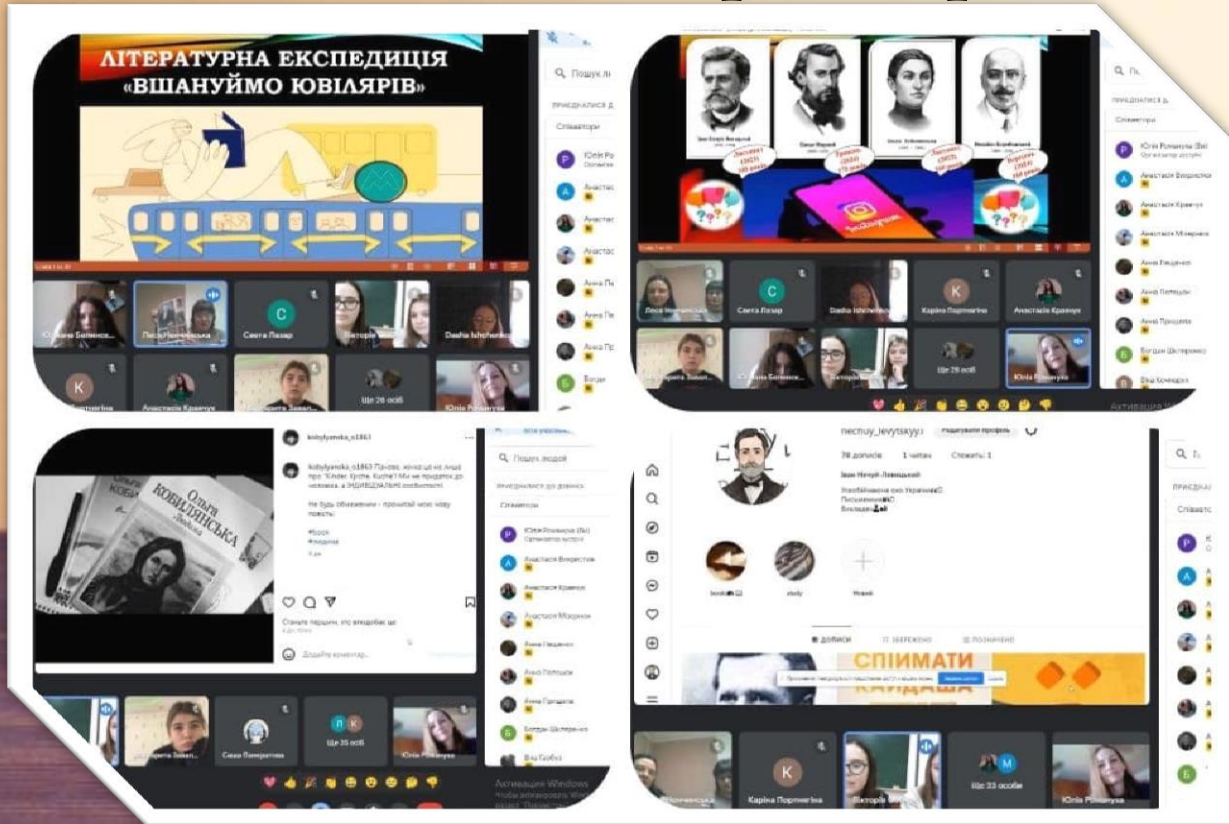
ЛІТЕРАТУРНА ЕКСПЕДИЦІЯ «ВШАНУЙМО ЮВІЛЯРІВ»

Пошук л

Приєдналися д

Співавтори

Юлія Ро

Анастас

Анастас

Анастас

Анна Па

Анна Пе

Анна Пр

Богдан

Юліана Бол

Леся Ничипорук

C Света Лазар

Вікторія

Dasha Ishchenko

K

Анастасія Кравчук

Ще 26 осіб

Юлія Романча

Q П

Приєдналися д

Співавтори

Юлія Романчук (Ви)

Анастасія Вікторівна

Анастасія Кравчук

Анастасія Міхеріна

Анна Гнідінчук

Анна Полішук

Анна Процапа

Богдан Шелерченко

Леся Ничипорук

C Света Лазар

Dasha Ishchenko

K Каріна Портмогіна

Анастасія Кравчук

Ще 26 осіб

Юлія Романчук

Активація W

kobylyanska_o1863

kobylyanska_o1863 Панове, хочеться не лише про "Kinder, Kyche, Kirche"! Ми не придатки до чоловіків, а ІНДИВІДУАЛЬНІ особистості!

Не будь обмеженим - прочитай мою нову повість!

#book

Ольга Кобилянська Людина

Станьте першим, кто вподобає це

Додайте коментар...

Пошук людей

Приєдналися до дзвінка

Співавтори

Юлія Романчук (Ви)

Анастасія Вікторівна

Анастасія Кравчук

Анастасія Міхеріна

Анна Гнідінчук

Анна Полішук

Анна Процапа

Богдан Шелерченко

Віра Грабко

Сава Памартенко

Ще 35 осіб

Юлія Романчук

Активація Windows

nechuy_levytskyy

Редагувати профіль

78 дописів 1 читач Стежить: 1

Іван Нечуй-Левицький

Найкращий Українець

Допис

Реклам

book

study

Новий

ДОПИСИ ЗБЕРЕЖЕНО ПОЗНАЧЕНО

СПІЙМАТИ КАЙДАША

Q П

Приєдна

Співавто

K Каріна Портмогіна

Вікторія

Ще 33 особи

Юлія Романчук